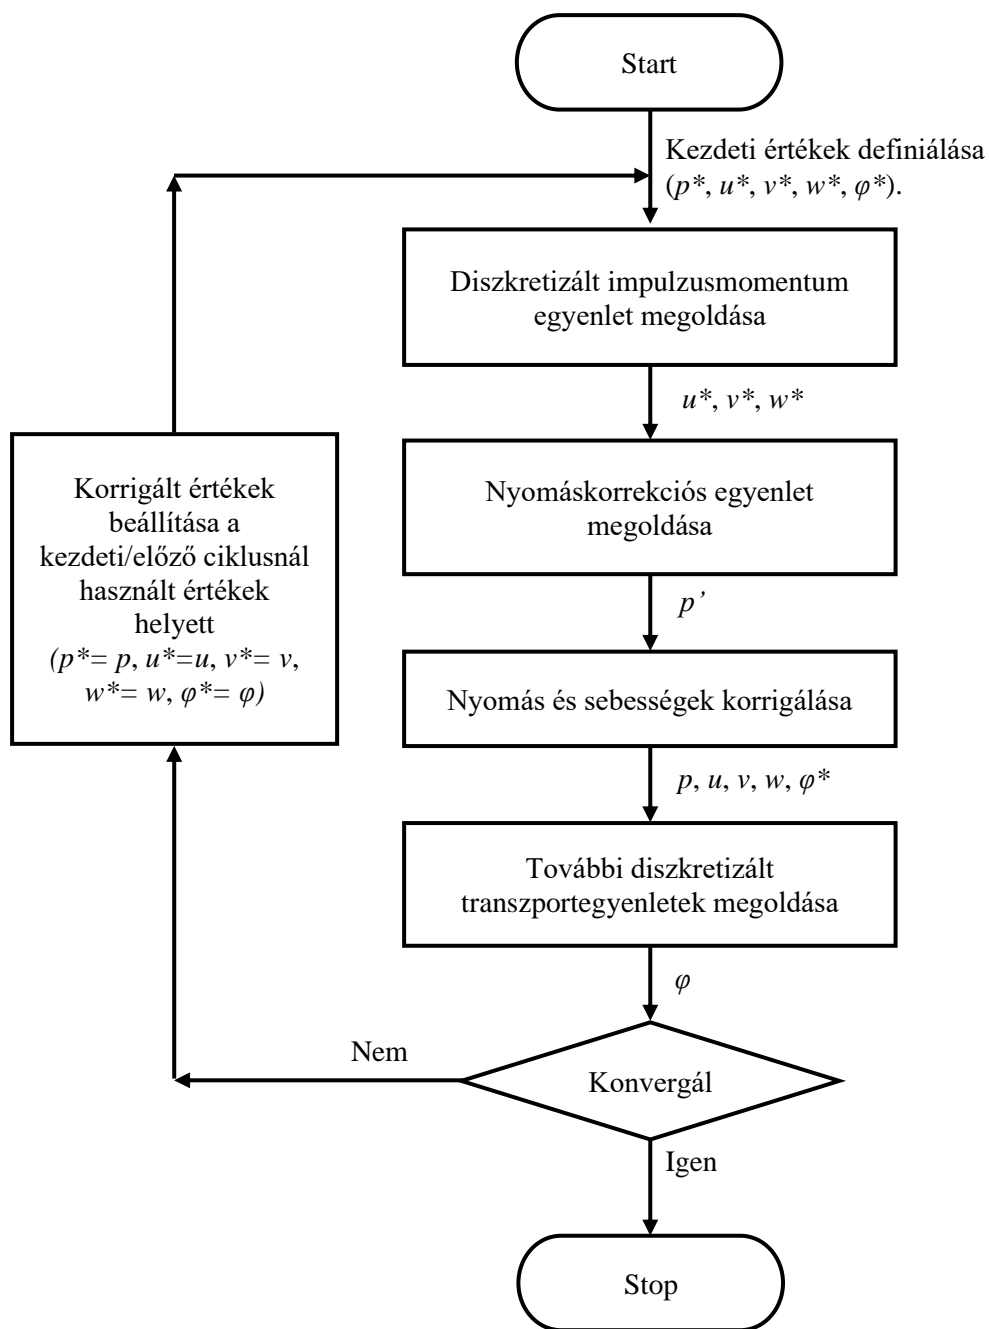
Start

Kezdeti értékek definiálása ($p^*$, $u^*$, $v^*$, $w^*$, $\varphi^*$).

Diszkretizált impulzusmomentum egyenlet megoldása

$u^*$, $v^*$, $w^*$

Nyomáskorrekciós egyenlet megoldása

$p'$

Nyomás és sebességek korrigálása

$p$, $u$, $v$, $w$, $\varphi^*$

További diszkretizált transzportegyenletek megoldása

$\varphi$

Konvergál

Nem

Igen

Stop

Korrigált értékek beállítása a kezdeti/előző ciklusnál használt értékek helyett ($p^*= p$, $u^*=u$, $v^*= v$, $w^*= w$, $\varphi^*= \varphi$)